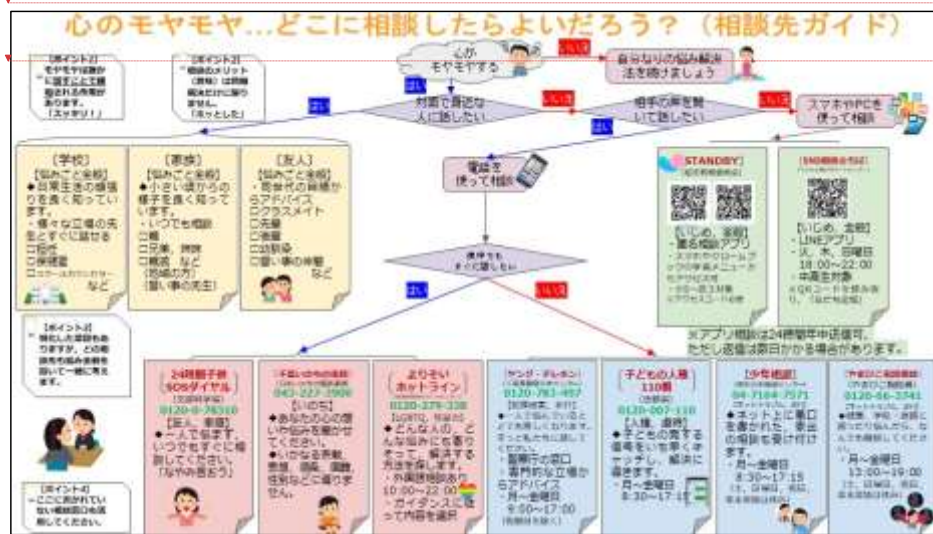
心のモヤモヤ…どこに相談したらよいだろう？（相談先ガイド）

【ポイント1】
モヤモヤ感情が一番正しく言語化される先生があります。
「スッキリ！」

【ポイント2】
「相談のメリット」（費用）は同時視点だけに限りません。
「ホッとした」

心が
モヤモヤする

いいえ

自分なりの悩み解決法を続けましょう

はい

対面で身近な人に話したい

いいえ

相手の声を聞いて話したい

いいえ

スマホやPCを使って相談

はい

【学校】
【悩みごと全般】
◆日常生活の様子をよく知っています
◆様々な立場の先生とすぐに話せる
□担任
□養護教諭
□スクールカウンセラー
など

【家族】
【悩みごと全般】
◆小さい頃からの様子をよく知っています
・いつでも相談
□親
□兄弟、姉妹
□親戚 など
（祖父母の方）
（習い事の先生）

【友人】
【悩みごと全般】
◆同世代の目線からアドバイス
□クラスメイト
□先輩
□部活動
□習い事の仲間
など

電話を
使って相談

STANDBY
【悩み全般】
【いじめ、全般】
・匿名相談アプリ
・スクールロード
ップの情報メニューからアクセス
・QRコード対象
・アクセスコードの提示

【SNS相談＠ちば】
【いじめ、全般】
・LINEアプリ
・月、水、日曜日
18:00～22:00
・年末年始除く
※QRコードを読み込み、「友だち追加」

【ポイント3】
話したい相手がいます。
その先生の相談先を教えてもらい一緒に考える

匿名でも
すぐ話したい

はい

いいえ

※アプリ相談は24時間年中受信可。
ただし返信は翌日かかる場合があります。

24時間子供SOSダイヤル
0120-0-78310
【全般、家庭】
◆一人で悩まず、いつでもすぐに相談してください
「なやみ言おう」

子供いのちの電話
043-227-3900
【いのち】
◆あなたの心の想いや悩みを聞かせてください。
・いのちなど家族、恋愛、進路、勉強、性別などご相談ください。

よりそいホットライン
0120-279-338
◆どんなことでも、どんな悩みにも寄り添って、解決する方法を探します。
・外国語相談あり
10:00～22:00
・ガイダンスに従って内容を選択

ヤング・テレホン
0120-783-497
【悩み全般】
◆一人で悩まないで、どんなことでも聞いてください。
・専門家の窓口
・専門的な立場からアドバイス
・月～金曜日
9:00～17:00

子どもの人権110番
0120-007-110
【人権、差別】
◆子どもの発する信号をいち早くキャッチし、解決に導きます。
・月～金曜日
8:30～17:15

少年相談
04-7164-7571
◆ネット上に悪口を書かれた、家出の相談なども受け付けます。
・月～金曜日
8:30～17:15

0120-56-2741
・月～金曜日
13:00～19:00

【ポイント4】
ここに挙げていない相談窓口も活用してください。